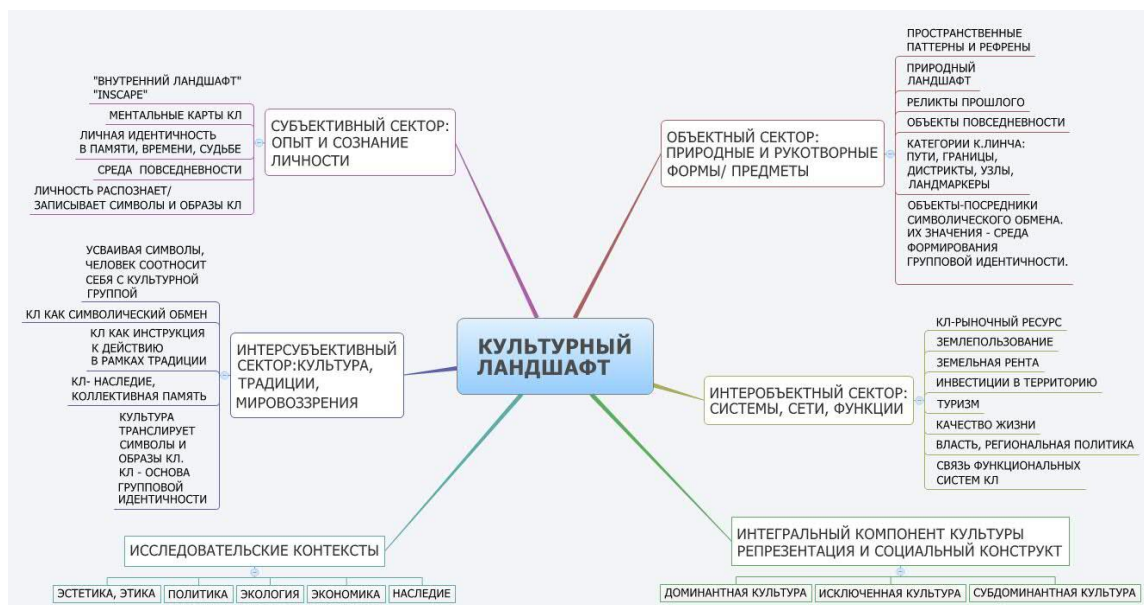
КУЛЬТУРНЫЙ ЛАНДШАФТ

СУБЕКТИВНЫЙ СЕКТОР: ОПЫТ И СОЗНАНИЕ ЛИЧНОСТИ

"ВНУТРЕННИЙ ЛАНДШАФТ" "INSCAPE"

МЕНТАЛЬНЫЕ КАРТЫ КЛ

ЛИЧНАЯ ИДЕНТИЧНОСТЬ В ПАМЯТИ, ВРЕМЕНИ, СУДЬБЕ

СРЕДА ПОВСЕДНЕВНОСТИ

ЛИЧНОСТЬ РАСПОЗНАЕТ/ ЗАПИСЫВАЕТ СИМВОЛЫ И ОБРАЗЫ КЛ

ОБЪЕКТНЫЙ СЕКТОР: ПРИРОДНЫЕ И РУКОТВОРНЫЕ ФОРМЫ/ ПРЕДМЕТЫ

ПРОСТРАНСТВЕННЫЕ ПАТТЕРНЫ И РЕФРЕНЫ

ПРИРОДНЫЙ ЛАНДШАФТ

РЕЛИКТЫ ПРОШЛОГО

ОБЪЕКТЫ ПОВСЕДНЕВНОСТИ

КАТЕГОРИИ К.ЛИНЧА: ПУТИ, ГРАНИЦЫ, ДИСТРИКТЫ, УЗЛЫ, ЛАНДМАРКЕРЫ

ОБЪЕКТЫ-ПОСРЕДНИКИ СИМВОЛИЧЕСКОГО ОБМЕНА. ИХ ЗНАЧЕНИЯ - СРЕДА ФОРМИРОВАНИЯ ГРУППОВОЙ ИДЕНТИЧНОСТИ.

ИНТЕРСУБЪЕКТИВНЫЙ СЕКТОР:КУЛЬТУРА, ТРАДИЦИИ, МИРОВОЗЗРЕНИЯ

УСВАИВАЯ СИМВОЛЫ, ЧЕЛОВЕК СООТНОСИТ СЕБЯ С КУЛЬТУРНОЙ ГРУППОЙ

КЛ КАК СИМВОЛИЧЕСКИЙ ОБМЕН

КЛ КАК ИНСТРУКЦИЯ К ДЕЙСТВИЮ В РАМКАХ ТРАДИЦИИ

КЛ- НАСЛЕДИЕ, КОЛЛЕКТИВНАЯ ПАМЯТЬ

КУЛЬТУРА ТРАНСЛИРУЕТ СИМВОЛЫ И ОБРАЗЫ КЛ. КЛ - ОСНОВА ГРУППОВОЙ ИДЕНТИЧНОСТИ

ИНТЕРОБЪЕКТНЫЙ СЕКТОР: СИСТЕМЫ, СЕТИ, ФУНКЦИИ

КЛ-РЫНОЧНЫЙ РЕСУРС

ЗЕМЛЕПОЛЬЗОВАНИЕ

ЗЕМЕЛЬНАЯ РЕНТА

ИНВЕСТИЦИИ В ТЕРРИТОРИЮ

ТУРИЗМ

КАЧЕСТВО ЖИЗНИ

ВЛАСТЬ, РЕГИОНАЛЬНАЯ ПОЛИТИКА

СВЯЗЬ ФУНКЦИОНАЛЬНЫХ СИСТЕМ КЛ

ИССЛЕДОВАТЕЛЬСКИЕ КОНТЕКСТЫ

ЭСТЕТИКА, ЭТИКА | ПОЛИТИКА | ЭКОЛОГИЯ | ЭКОНОМИКА | НАСЛЕДИЕ

ИНТЕГРАЛЬНЫЙ КОМПОНЕНТ КУЛЬТУРЫ РЕПРЕЗЕНТАЦИЯ И СОЦИАЛЬНЫЙ КОНСТРУКТ

ДОМИНАНТНАЯ КУЛЬТУРА | ИСКЛЮЧЕННАЯ КУЛЬТУРА | СУБДОМИНАНТНАЯ КУЛЬТУРА